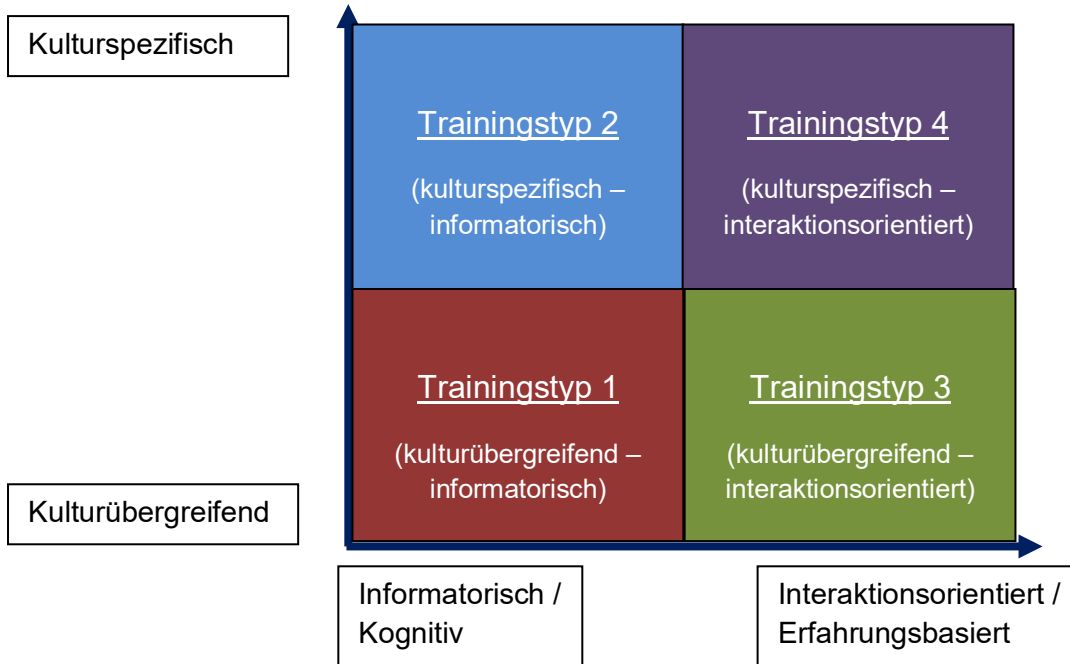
Kulturspezifisch

Trainingstyp 2

(kulturspezifisch – informatorisch)

Trainingstyp 4

(kulturspezifisch – interaktionsorientiert)

Trainingstyp 1

(kulturübergreifend – informatorisch)

Trainingstyp 3

(kulturübergreifend – interaktionsorientiert)

Kulturübergreifend

Informatorisch / Kognitiv

Interaktionsorientiert / Erfahrungsbasiert